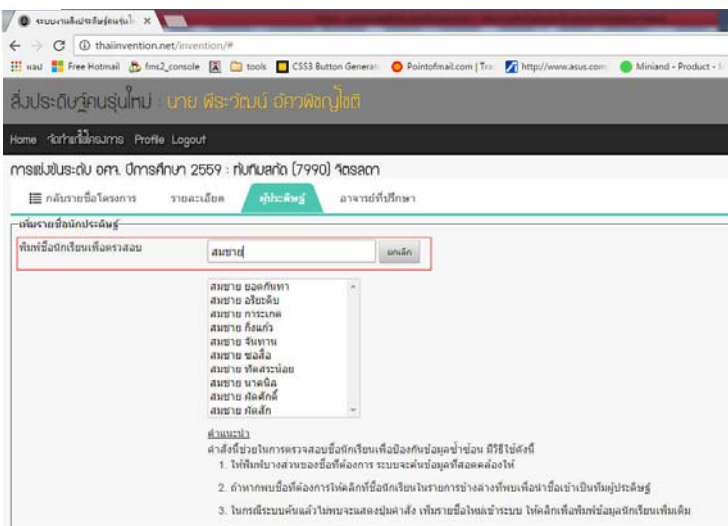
ระบบงานสิ่งประดิษฐ์คนรุ่นใ ×

thaiinvention.net/invention/#

แอป Free Hotmail fms2_console tools CSS3 Button Generat Pointofmail.com | Tra http://www.asus.com Miniand - Product

สิ่งประดิษฐ์คนรุ่นใหม่ : นาย พีระวัฒน์ อัศวพิชญโชติ

Home จัดการข้อมูลโครงการ Profile Logout

การแข่งขันระดับ อศจ. ปีการศึกษา 2559 : ทีมทับสกัด (7990) จัดรสดา

กลับรายชื่อโครงการ รายละเอียด ผู้ประดิษฐ์ อาจารย์ที่ปรึกษา

เพิ่มรายชื่อนักประดิษฐ์

พิมพ์ชื่อนักเรียนเพื่อตรวจสอบ สมชาย ยกเลิก

สมชาย ยอดกันหา
สมชาย อริยะดับ
สมชาย การะเกด
สมชาย กิ่งแก้ว
สมชาย จันทาน
สมชาย ซอลือ
สมชาย ทัดสระน้อย
สมชาย นาคนิล
สมชาย ฝัดศักดิ์
สมชาย ศักดิ์ลัก

คำแนะนำ
คำสั่งนี้ช่วยในการตรวจสอบชื่อนักเรียนเพื่อป้องกันข้อมูลซ้ำซ้อน มีวิธีใช้ดังนี้
1. ให้พิมพ์บางส่วนของชื่อที่ต้องการ ระบบจะค้นข้อมูลที่สอดคล้องให้
2. ถ้าหากพบชื่อที่ต้องการให้คลิกที่ชื่อนักเรียนในรายการข้างล่างที่พบเพื่อนำชื่อเข้าเป็นทีมผู้ประดิษฐ์
3. ในกรณีระบบค้นแล้วไม่พบจะแสดงปุ่มคำสั่ง เพิ่มรายชื่อใหม่เข้าระบบ ให้คลิกเพื่อพิมพ์ข้อมูลนักเรียนเพิ่มเติม